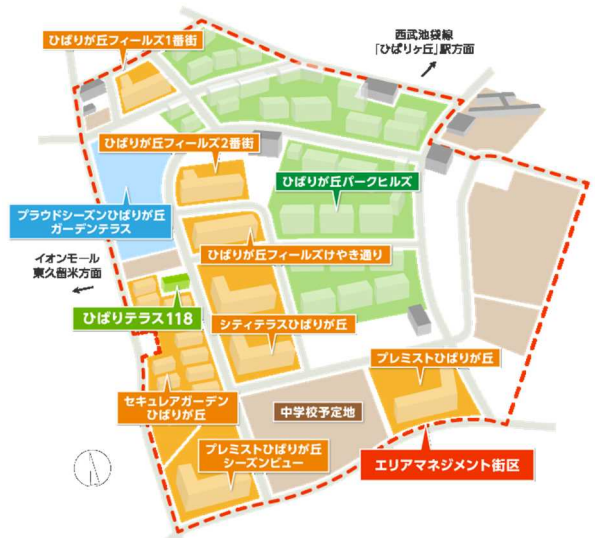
ひばりが丘フィールズ1番街

西武池袋線
「ひばりヶ丘」駅方面

ひばりが丘フィールズ2番街

ひばりが丘パークヒルズ

プラウドシーズンひばりが丘
ガーデンテラス

ひばりが丘フィールズけやき通り

イオンモール
東久留米方面

ひばりテラス118

シティテラスひばりが丘

プレミストひばりが丘

セキュレアガーデン
ひばりが丘

中学校予定地

プレミストひばりが丘
シーズンビュー

エリアマネジメント街区